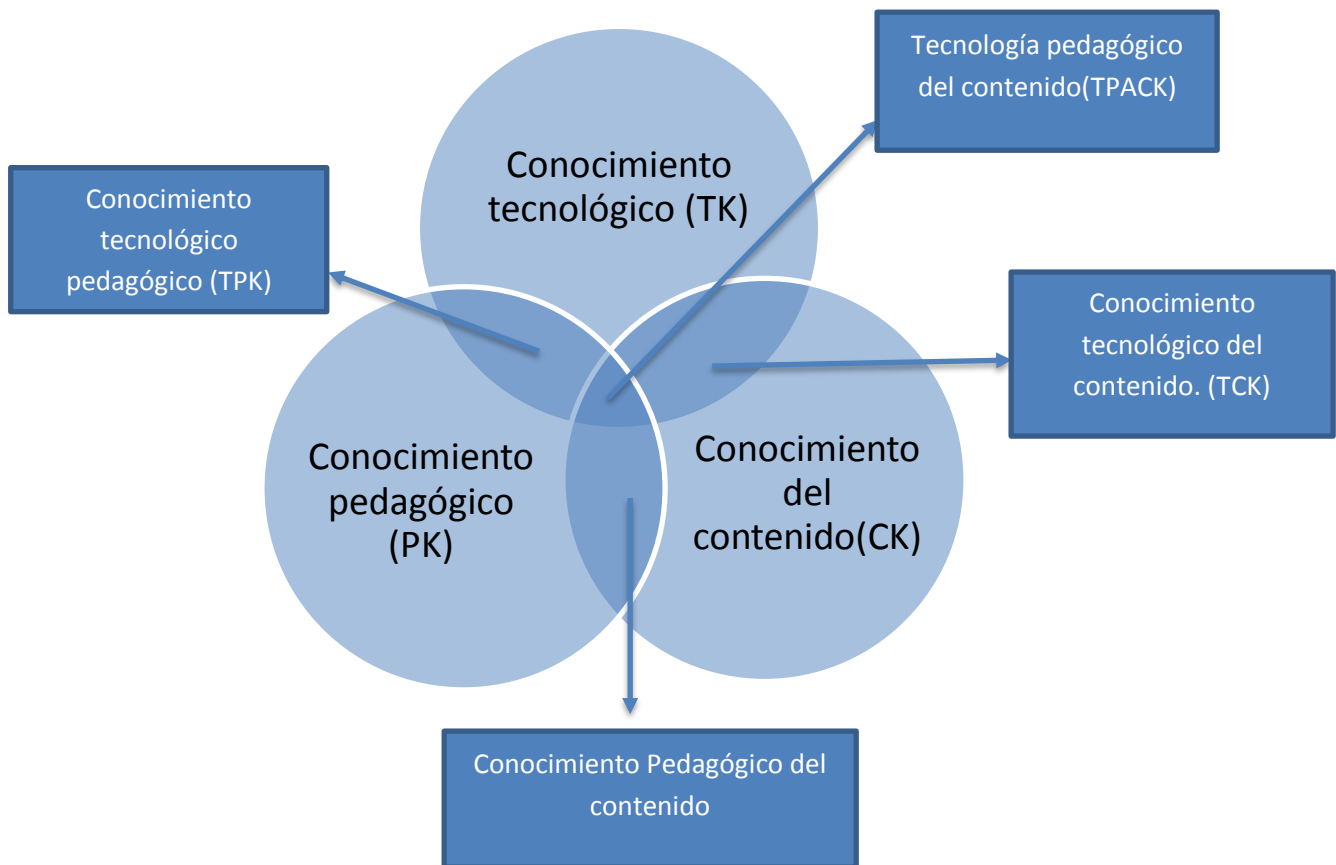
Tecnología pedagógico del contenido(TPACK)

Conocimiento tecnológico pedagógico (TPK)

Conocimiento tecnológico (TK)

Conocimiento tecnológico del contenido. (TCK)

Conocimiento pedagógico (PK)

Conocimiento del contenido(CK)

Conocimiento Pedagógico del contenido